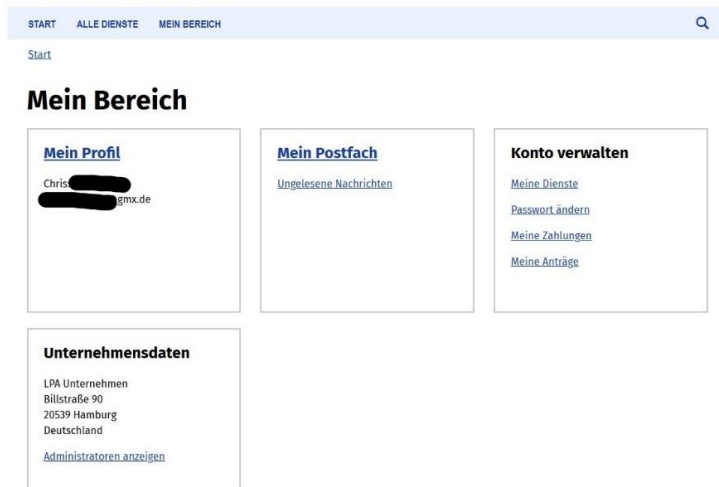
START ALLE DIENSTE MEIN BEREICH

Start

Mein Bereich

Mein Profil

Chris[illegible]
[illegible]gmx.de

Mein Postfach

Ungelesene Nachrichten

Konto verwalten

Meine Dienste

Passwort ändern

Meine Zahlungen

Meine Anträge

Unternehmensdaten

LPA Unternehmen
Billstraße 90
20539 Hamburg
Deutschland

Administratoren anzeigen